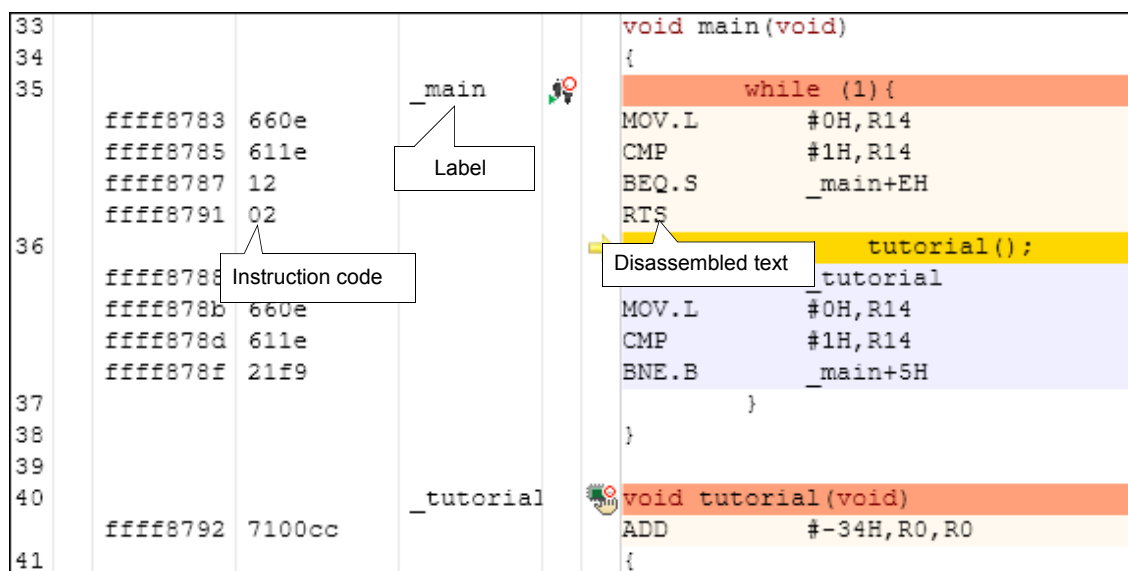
| | | | | | |
|---|---|---|---|---|---|
| 33 | | | | | void main(void) |
| 34 | | | | | { |
| 35 | | | _main | | while (1){ |
| | ffff8783 | 660e | | | MOV.L #0H,R14 |
| | ffff8785 | 611e | | | CMP #1H,R14 |
| | ffff8787 | 12 | | | BEQ.S _main+EH |
| | ffff8791 | 02 | | | RTS |
| 36 | | | | | tutorial(); |
| | ffff878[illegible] | | | | _tutorial |
| | ffff878b | 660e | | | MOV.L #0H,R14 |
| | ffff878d | 611e | | | CMP #1H,R14 |
| | ffff878f | 21f9 | | | BNE.B _main+5H |
| 37 | | | | | } |
| 38 | | | | | } |
| 39 | | | | | |
| 40 | | | _tutorial | | void tutorial(void) |
| | ffff8792 | 7100cc | | | ADD #-34H,R0,R0 |
| 41 | | | | | { |

Label

Instruction code

Disassembled text